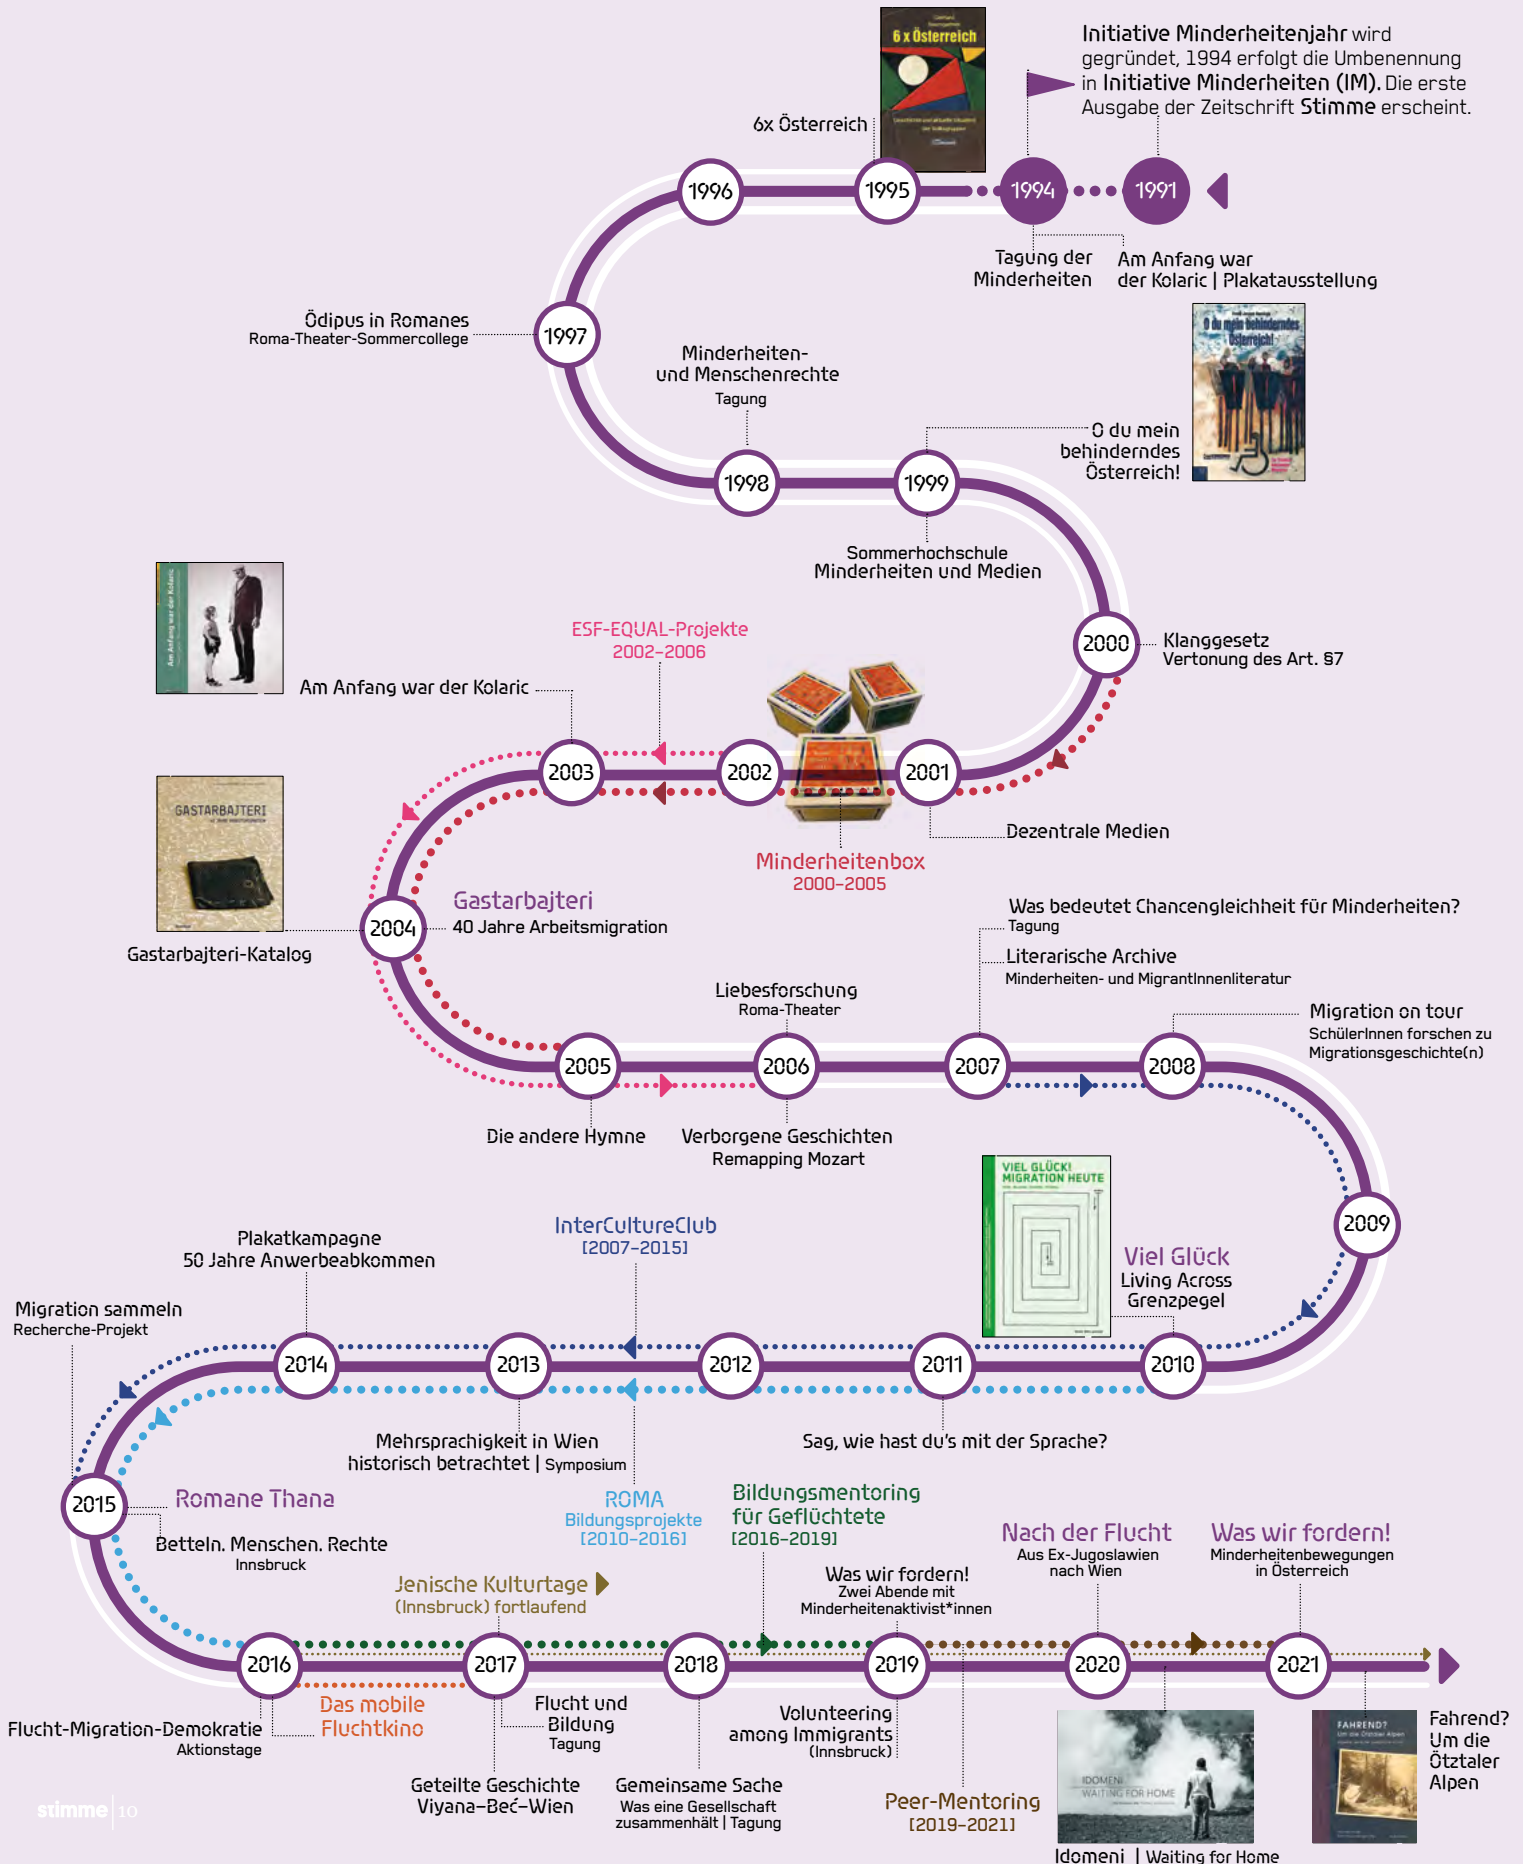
Initiative Minderheitenjahr wird gegründet, 1994 erfolgt die Umbenennung in Initiative Minderheiten (IM). Die erste Ausgabe der Zeitschrift Stimme erscheint.

6 x Österreich

6x Österreich

1996 1995 1994 1991

Tagung der Minderheiten

Am Anfang war der Kolaric | Plakatausstellung

Ödipus in Romanes
Roma-Theater-Sommercollege

1997

Minderheiten- und Menschenrechte
Tagung

O du mein behinderndes Österreich!

O du mein behinderndes Österreich!

1998 1999

Sommerhochschule Minderheiten und Medien

Am Anfang war der Kolaric

ESF-EQUAL-Projekte
2002–2006

2000

Klanggesetz
Vertonung des Art. 87

Am Anfang war der Kolaric

2003 2002 2001

GASTARBAJTERI

Dezentrale Medien

Minderheitenbox
2000–2005

Gastarbajteri
40 Jahre Arbeitsmigration

2004

Gastarbajteri-Katalog

Was bedeutet Chancengleichheit für Minderheiten?
Tagung

Literarische Archive
Minderheiten- und MigrantInnenliteratur

Liebesforschung
Roma-Theater

Migration on tour
SchülerInnen forschen zu Migrationsgeschichte(n)

2005 2006 2007 2008

Die andere Hymne

Verborgene Geschichten
Remapping Mozart

VIEL GLÜCK! MIGRATION HEUTE

2009

InterCultureClub
[2007–2015]

Plakatkampagne
50 Jahre Anwerbeabkommen

Viel Glück
Living Across
Grenzpegel

Migration sammeln
Recherche-Projekt

2014 2013 2012 2011 2010

Mehrsprachigkeit in Wien historisch betrachtet | Symposium

Sag, wie hast du's mit der Sprache?

2015

Romane Thana

ROMA
Bildungsprojekte
[2010–2016]

Bildungsmentoring für Geflüchtete
[2016–2019]

Nach der Flucht
Aus Ex-Jugoslawien nach Wien

Was wir fordern!
Minderheitenbewegungen in Österreich

Betteln. Menschen. Rechte
Innsbruck

Jenische Kulturtage
(Innsbruck) fortlaufend

Was wir fordern!
Zwei Abende mit Minderheitenaktivist*innen

2016 2017 2018 2019 2020 2021

Flucht-Migration-Demokratie
Aktionstage

Das mobile Fluchtkino

Flucht und Bildung
Tagung

Volunteering among Immigrants
(Innsbruck)

IDOMENI WAITING FOR HOME

FAHREND?

Fahrend? Um die Ötztaler Alpen

Geteilte Geschichte
Viyana–Beč–Wien

Gemeinsame Sache
Was eine Gesellschaft zusammenhält | Tagung

Peer-Mentoring
[2019–2021]

Idomeni | Waiting for Home

stimme | 10